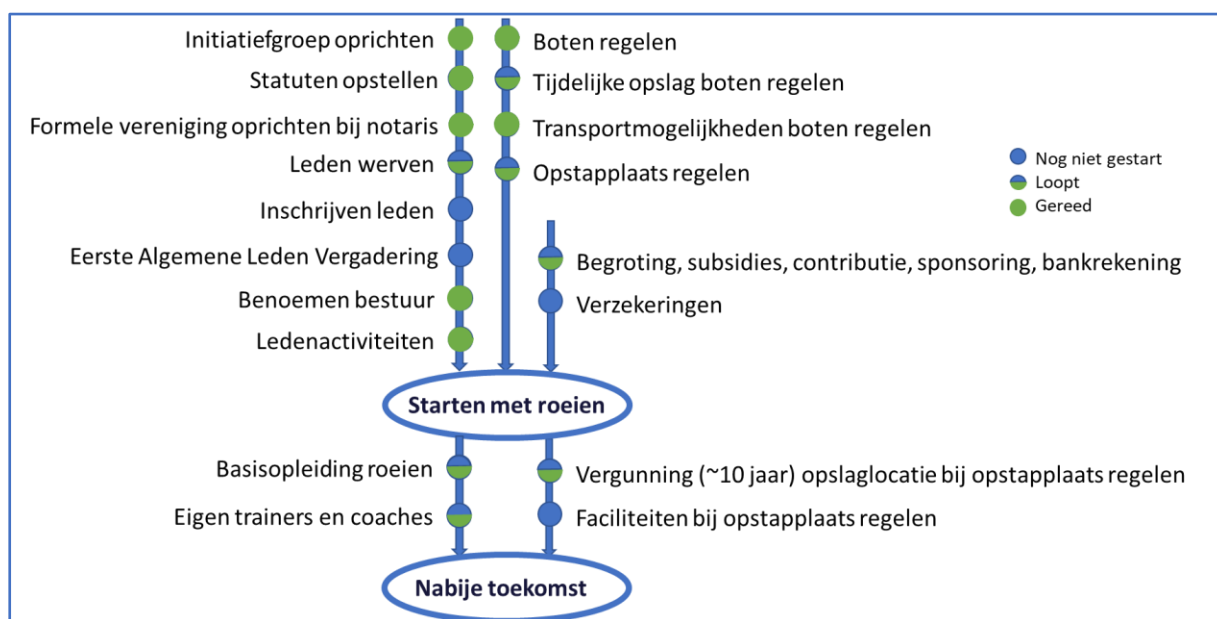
Initiatiefgroep oprichten
Statuten opstellen
Formele vereniging oprichten bij notaris
Leden werven
Inschrijven leden
Eerste Algemene Leden Vergadering
Benoemen bestuur
Ledenactiviteiten

Boten regelen
Tijdelijke opslag boten regelen
Transportmogelijkheden boten regelen
Opstapplaats regelen

Nog niet gestart
Loopt
Gereed

Begroting, subsidies, contributie, sponsoring, bankrekening
Verzekeringen

Starten met roeien

Basisopleiding roeien
Eigen trainers en coaches

Vergunning (~10 jaar) opslaglocatie bij opstapplaats regelen
Faciliteiten bij opstapplaats regelen

Nabije toekomst